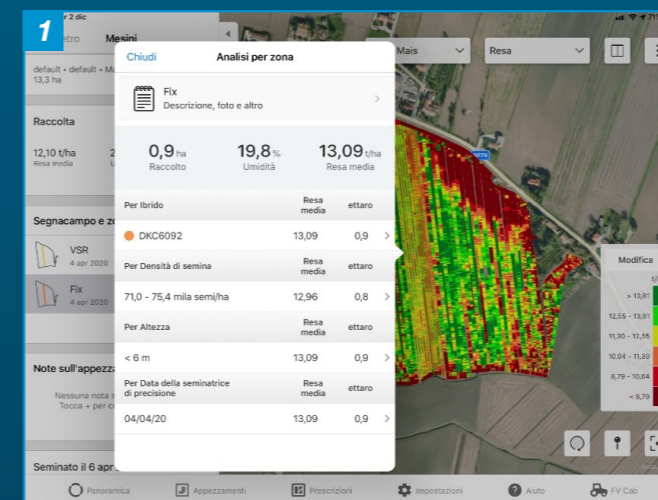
1

r 2 dic

etro Mesini

default • default • Ma
13,3 ha

Raccolta

12,10 t/ha
Resa media

Segnacampo e zo

VSR
4 apr 2020

Fix
4 apr 2020

Note sull'appezza

Nessuna nota
Tocca + per c

Seminato il 6 apr

Chiudi Analisi per zona

Fix
Descrizione, foto e altro

0,9 ha
Raccolto

19,8 %
Umidità

13,09 t/ha
Resa media

| Per Ibrido | Resa media | ettaro |
|---|---|---|
| DKC6092 | 13,09 | 0,9 |

| Per Densità di semina | Resa media | ettaro |
|---|---|---|
| 71,0 - 75,4 mila semi/ha | 12,96 | 0,8 |

| Per Altezza | Resa media | ettaro |
|---|---|---|
| < 6 m | 13,09 | 0,9 |

| Per Data della seminatrice di precisione | Resa media | ettaro |
|---|---|---|
| 04/04/20 | 13,09 | 0,9 |

Mais

Resa

SP79

Modifica

t/

> 13,81
12,55 - 13,81
11,30 - 12,55
10,04 - 11,30
8,79 - 10,04
< 8,79

Panoramica Appezzamenti Prescrizioni Impostazioni Aiuto FV Cab